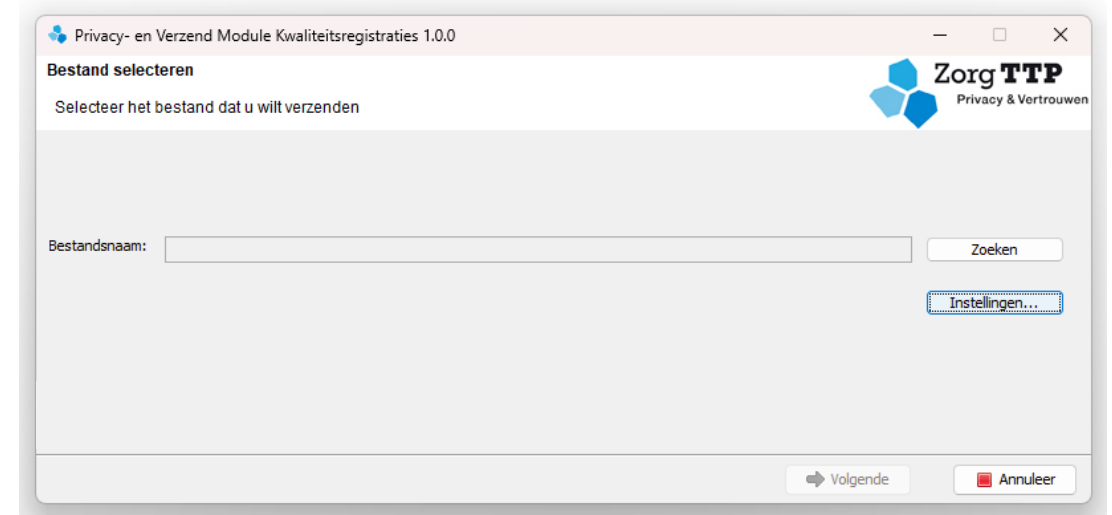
Privacy- en Verzend Module Kwaliteitsregistraties 1.0.0

Bestand selecteren

Selecteer het bestand dat u wilt verzenden

Zorg TTP
Privacy & Vertrouwen

Bestandsnaam:

Zoeken

Instellingen...

Volgende

Annuleer